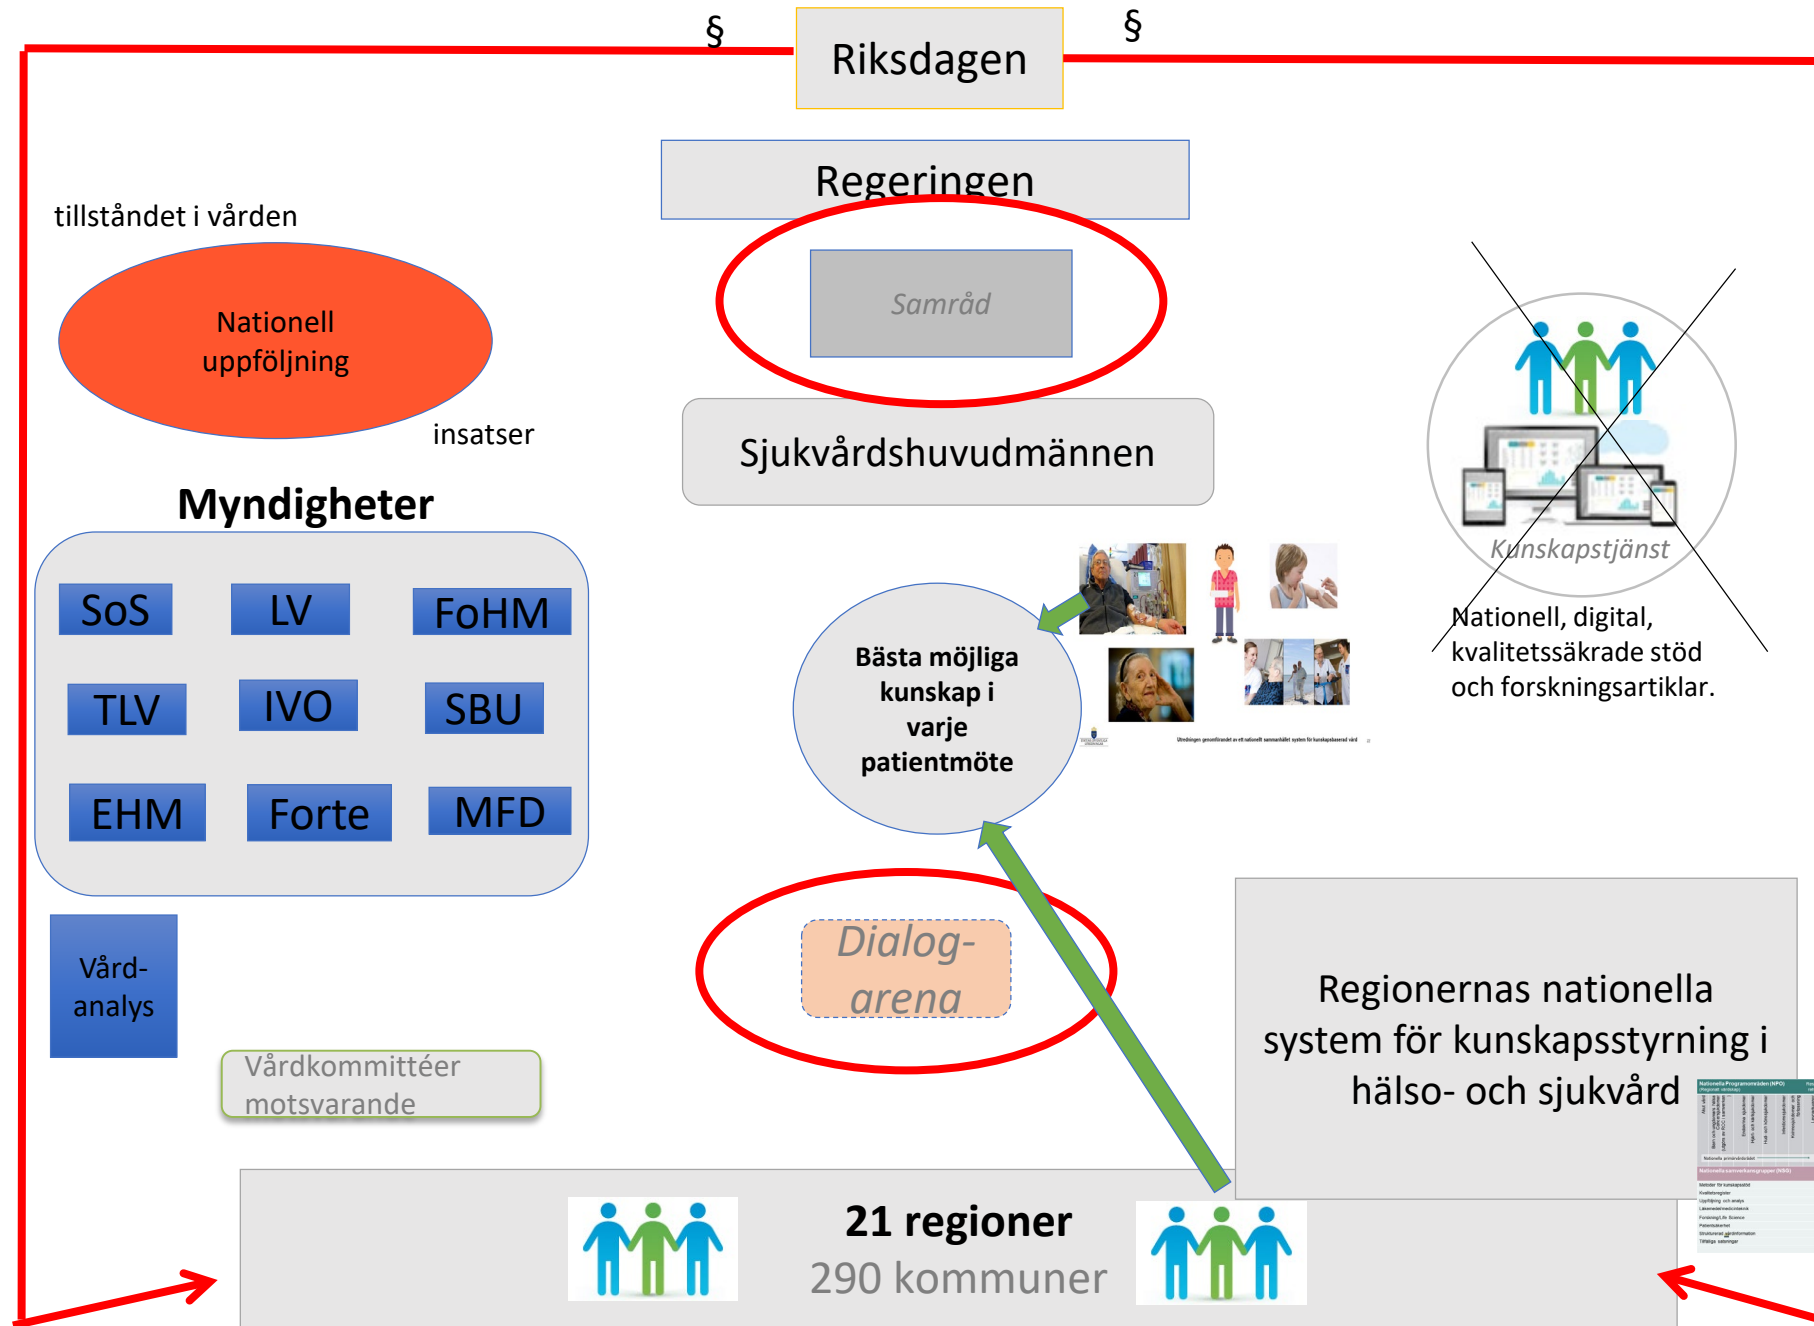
§

Riksdagen

§

Regeringen

tillståndet i vården

Nationell uppföljning

insatser

Samråd

Sjukvårdshuvudmännen

Myndigheter

SoS

LV

FoHM

TLV

IVO

SBU

EHM

Forte

MFD

Kunskapstjänst

Nationell, digital, kvalitetssäkrade stöd och forskningsartiklar.

Bästa möjliga kunskap i varje patientmöte

Dialog-arena

Vård-analys

Vårdkommittéer motsvarande

Regionernas nationella system för kunskapsstyrning i hälso- och sjukvård

21 regioner

290 kommuner